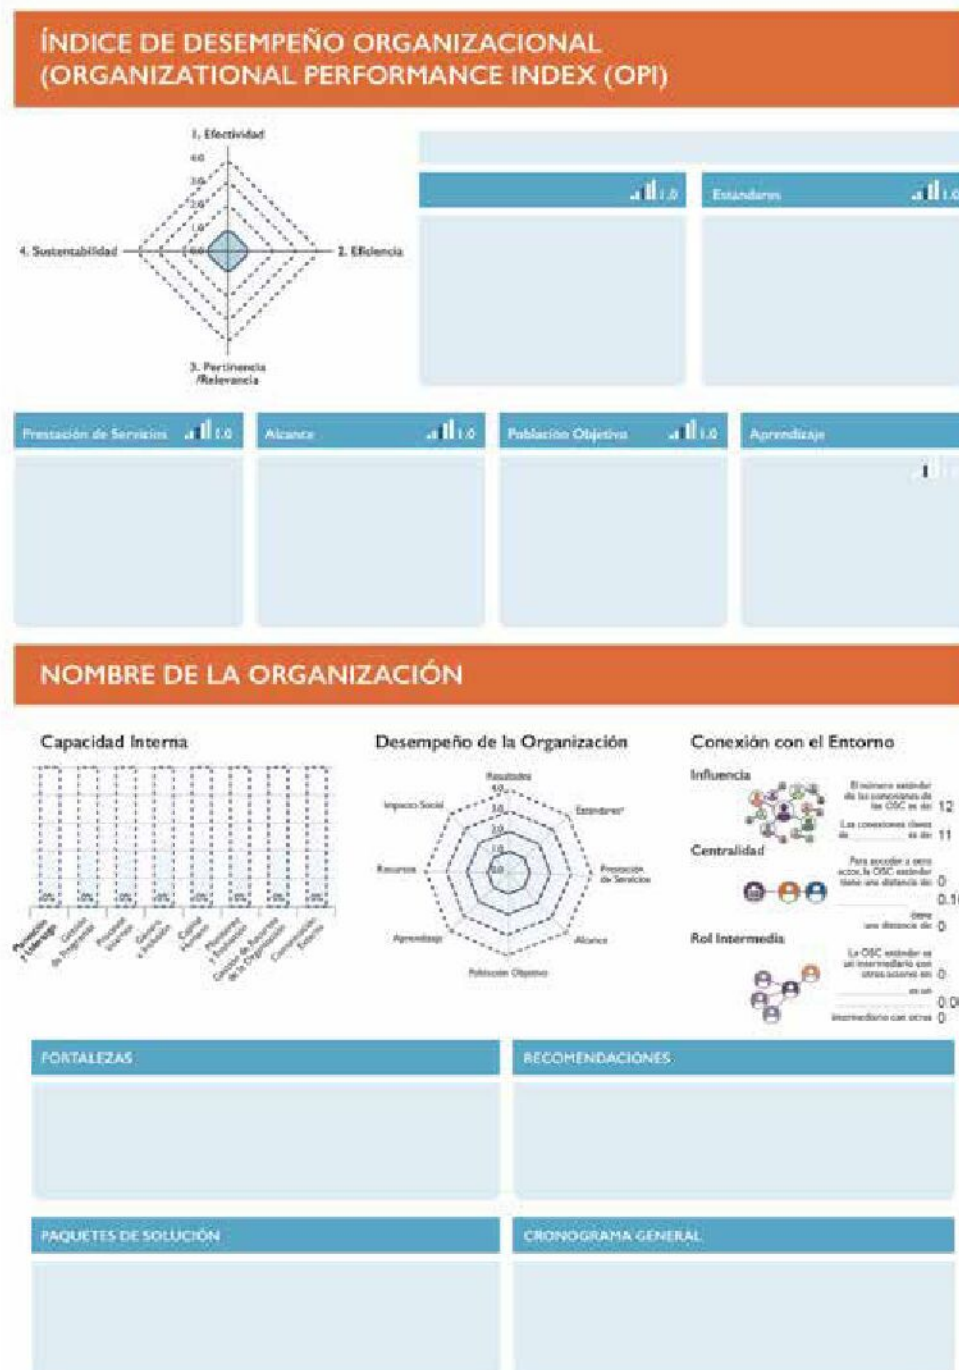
ÍNDICE DE DESEMPEÑO ORGANIZACIONAL
(ORGANIZATIONAL PERFORMANCE INDEX (OPI)

1. Efectividad
4.0
3.0
2.0
1.0
0.0
4. Sustentabilidad
2. Eficiencia
3. Pertinencia /Relevancia

1.0

Estándares 1.0

Prestación de Servicios 1.0

Alcance 1.0

Población Objetivo 1.0

Aprendizaje

NOMBRE DE LA ORGANIZACIÓN

Capacidad Interna

Planeación y Liderazgo
Gestión de Programas
Finanzas
Gestión Administrativa
Capital Humano
Monitoreo y Evaluación
Gestión de Relaciones de la Organización
Comunicación Externa

Desempeño de la Organización

Resultados
4.0
3.0
2.0
1.0
0.0
Estándares
Prestación de Servicios
Alcance
Población Objetivo
Aprendizaje
Recursos
Impacto Social

Conexión con el Entorno

Influencia
El número estándar de las conexiones de las OSC es de 12
Las conexiones claves de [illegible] es de 11

Centralidad
Para acceder a otro actor, la OSC estándar tiene una distancia de 0
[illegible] 0.1
tiene una distancia de 0

Rol Intermedio
La OSC estándar es un intermediario con otros actores en 0
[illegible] es un 0.0
intermediario con otros 0

FORTALEZAS

RECOMENDACIONES

PAQUETES DE SOLUCIÓN

CRONOGRAMA GENERAL